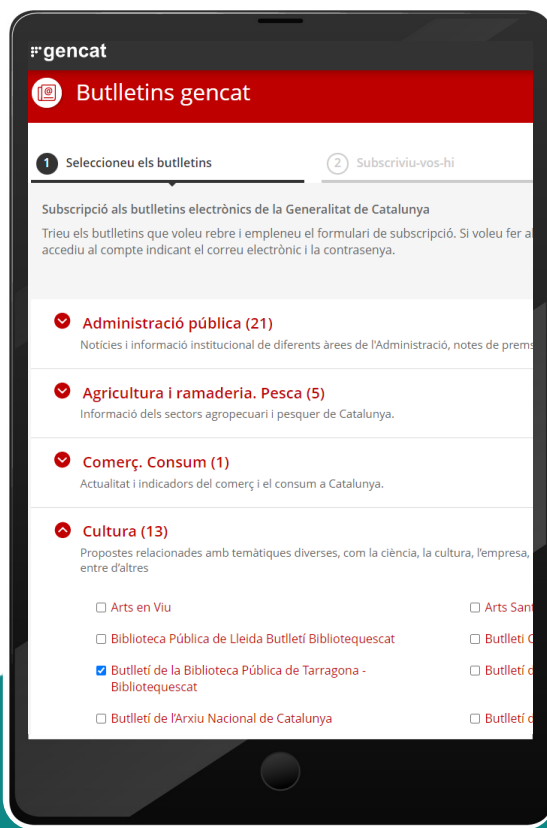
gencat

Butlletins gencat

1 Seleccioneu els butlletins

2 Subscriviu-vos-hi

Subscripció als butlletins electrònics de la Generalitat de Catalunya

Trieu els butlletins que voleu rebre i empleneu el formulari de subscripció. Si voleu fer al accediu al compte indicant el correu electrònic i la contrasenya.

Administració pública (21)
Notícies i informació institucional de diferents àrees de l'Administració, notes de prems

Agricultura i ramaderia. Pesca (5)
Informació dels sectors agropecuari i pesquer de Catalunya.

Comerç. Consum (1)
Actualitat i indicadors del comerç i el consum a Catalunya.

Cultura (13)
Propostes relacionades amb temàtiques diverses, com la ciència, la cultura, l'empresa, entre d'altres

Arts en Viu

Arts Sant

Biblioteca Pública de Lleida Butlletí Bibliotequescat

Butlletí C

Butlletí de la Biblioteca Pública de Tarragona - Bibliotequescat

Butlletí d

Butlletí de l'Arxiu Nacional de Catalunya

Butlletí d